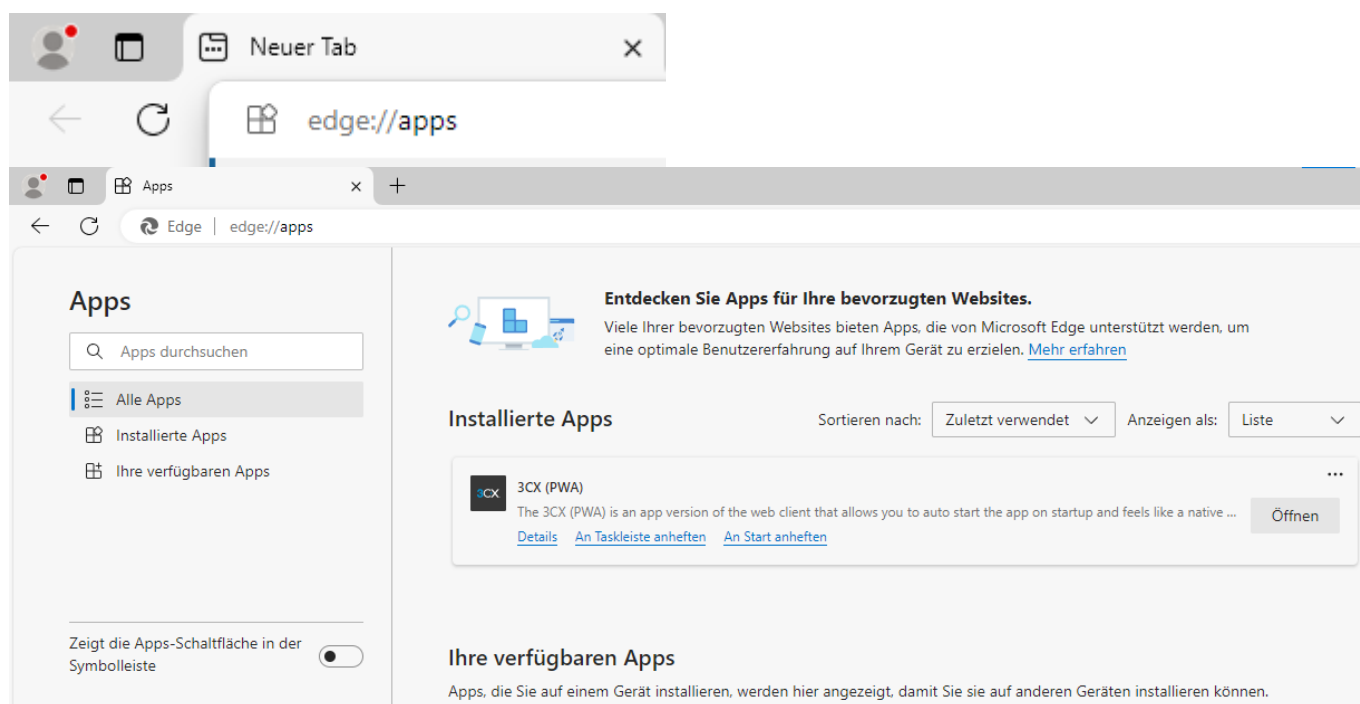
Neuer Tab

edge://apps

Apps

Edge | edge://apps

Apps

Apps durchsuchen

Alle Apps

Installierte Apps

Ihre verfügbaren Apps

Zeigt die Apps-Schaltfläche in der Symbolleiste

Entdecken Sie Apps für Ihre bevorzugten Websites.

Viele Ihrer bevorzugten Websites bieten Apps, die von Microsoft Edge unterstützt werden, um eine optimale Benutzererfahrung auf Ihrem Gerät zu erzielen. Mehr erfahren

Installierte Apps

Sortieren nach: Zuletzt verwendet

Anzeigen als: Liste

3CX

3CX (PWA)

The 3CX (PWA) is an app version of the web client that allows you to auto start the app on startup and feels like a native ...

Details An Taskleiste anheften An Start anheften

Öffnen

Ihre verfügbaren Apps

Apps, die Sie auf einem Gerät installieren, werden hier angezeigt, damit Sie sie auf anderen Geräten installieren können.